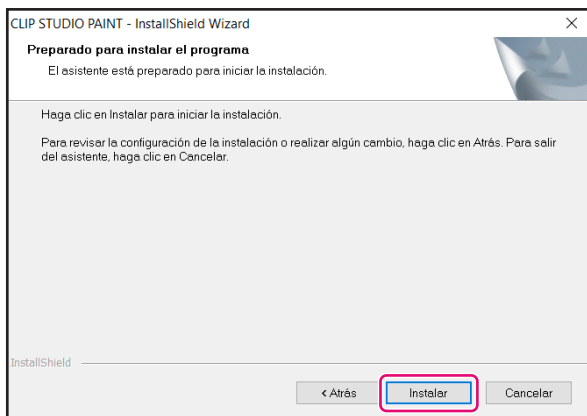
CLIP STUDIO PAINT - InstallShield Wizard

×

Preparado para instalar el programa

El asistente está preparado para iniciar la instalación.

Haga clic en Instalar para iniciar la instalación.

Para revisar la configuración de la instalación o realizar algún cambio, haga clic en Atrás. Para salir del asistente, haga clic en Cancelar.

InstallShield

< Atrás

Instalar

Cancelar